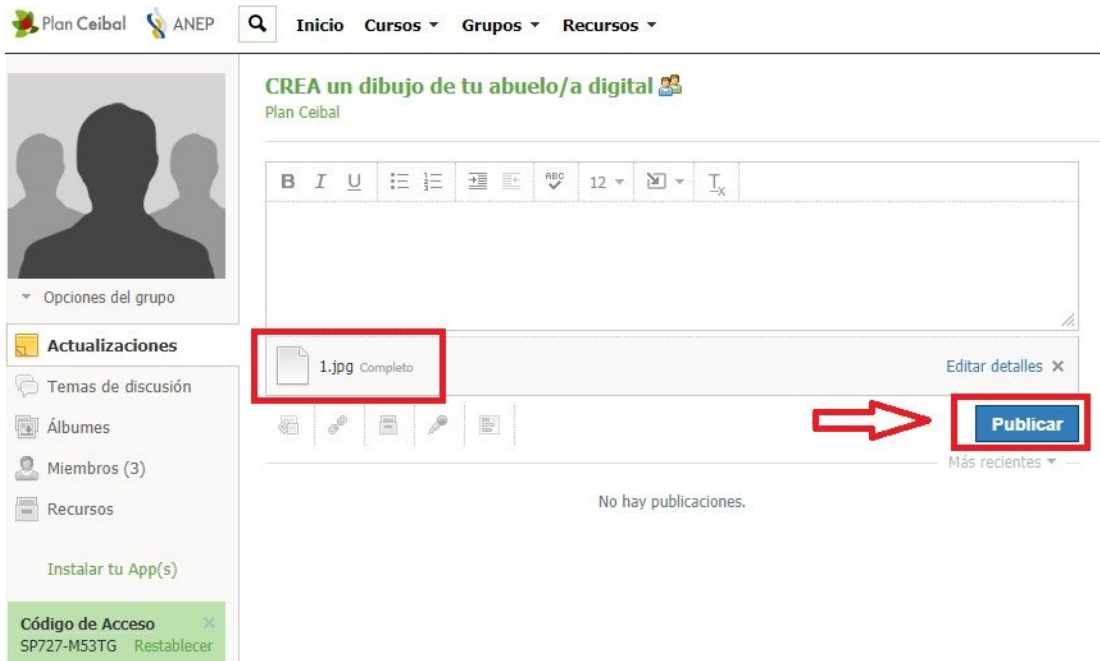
Plan Ceibal ANEP Inicio Cursos ▾ Grupos ▾ Recursos ▾

CREA un dibujo de tu abuelo/a digital
Plan Ceibal

B I U 12 ▾ $T_x$

Opciones del grupo

Actualizaciones
Temas de discusión
Álbumes
Miembros (3)
Recursos

Instalar tu App(s)

Código de Acceso ×
SP727-M53TG Restablecer

1.jpg Completo

Editar detalles ×

Publicar

Más recientes ▾

No hay publicaciones.